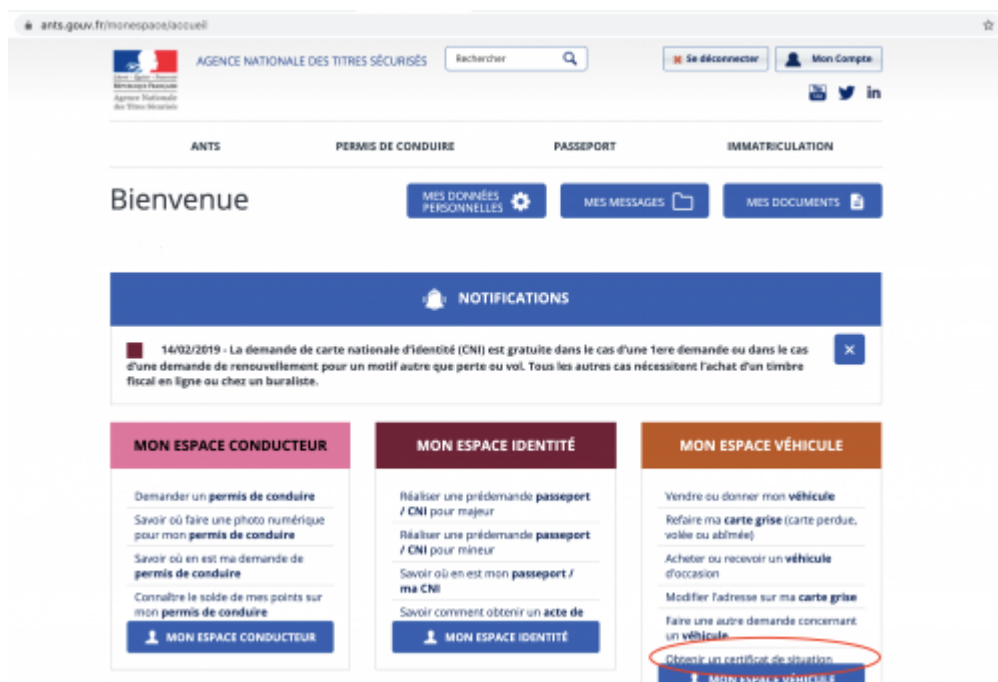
ants.gouv.fr/monespace/accueil

Liberté • Égalité • Fraternité
RÉPUBLIQUE FRANÇAISE
Agence Nationale des Titres Sécurisés

AGENCE NATIONALE DES TITRES SÉCURISÉS

Rechercher

Se déconnecter

Mon Compte

ANTS

PERMIS DE CONDUIRE

PASSEPORT

IMMATRICULATION

Bienvenue

MES DONNÉES PERSONNELLES

MES MESSAGES

MES DOCUMENTS

NOTIFICATIONS

14/02/2019 - La demande de carte nationale d'identité (CNI) est gratuite dans le cas d'une 1ere demande ou dans le cas d'une demande de renouvellement pour un motif autre que perte ou vol. Tous les autres cas nécessitent l'achat d'un timbre fiscal en ligne ou chez un buraliste.

×

MON ESPACE CONDUCTEUR

Demander un permis de conduire

Savoir où faire une photo numérique pour mon permis de conduire

Savoir où en est ma demande de permis de conduire

Connaître le solde de mes points sur mon permis de conduire

MON ESPACE CONDUCTEUR

MON ESPACE IDENTITÉ

Réaliser une prédemande passeport / CNI pour majeur

Réaliser une prédemande passeport / CNI pour mineur

Savoir où en est mon passeport / ma CNI

Savoir comment obtenir un acte de

MON ESPACE IDENTITÉ

MON ESPACE VÉHICULE

Vendre ou donner mon véhicule

Refaire ma carte grise (carte perdue, volée ou abîmée)

Acheter ou recevoir un véhicule d'occasion

Modifier l'adresse sur ma carte grise

Faire une autre demande concernant un véhicule

Obtenir un certificat de situation

MON ESPACE VÉHICULE